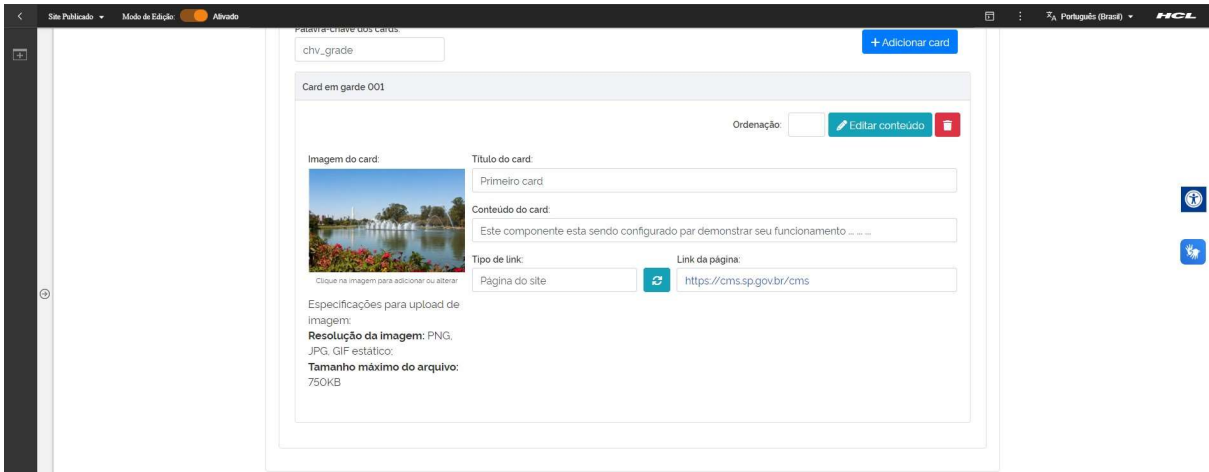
Site Publicado ▾ Modo de Edição: Ativado

Português (Brasil) ▾ HCL

Palavra-chave dos cards:

chv_grade

+ Adicionar card

Card em garde 001

Ordenação:

Editar conteúdo

Imagem do card:

Clique na imagem para adicionar ou alterar

Especificações para upload de imagem:
**Resolução da imagem:** PNG, JPG, GIF estático;
**Tamanho máximo do arquivo:** 750KB

Título do card:

Primeiro card

Conteúdo do card:

Este componente esta sendo configurado par demonstrar seu funcionamento ... ... ...

Tipo de link:

Página do site

Link da página:

https://cms.sp.gov.br/cms